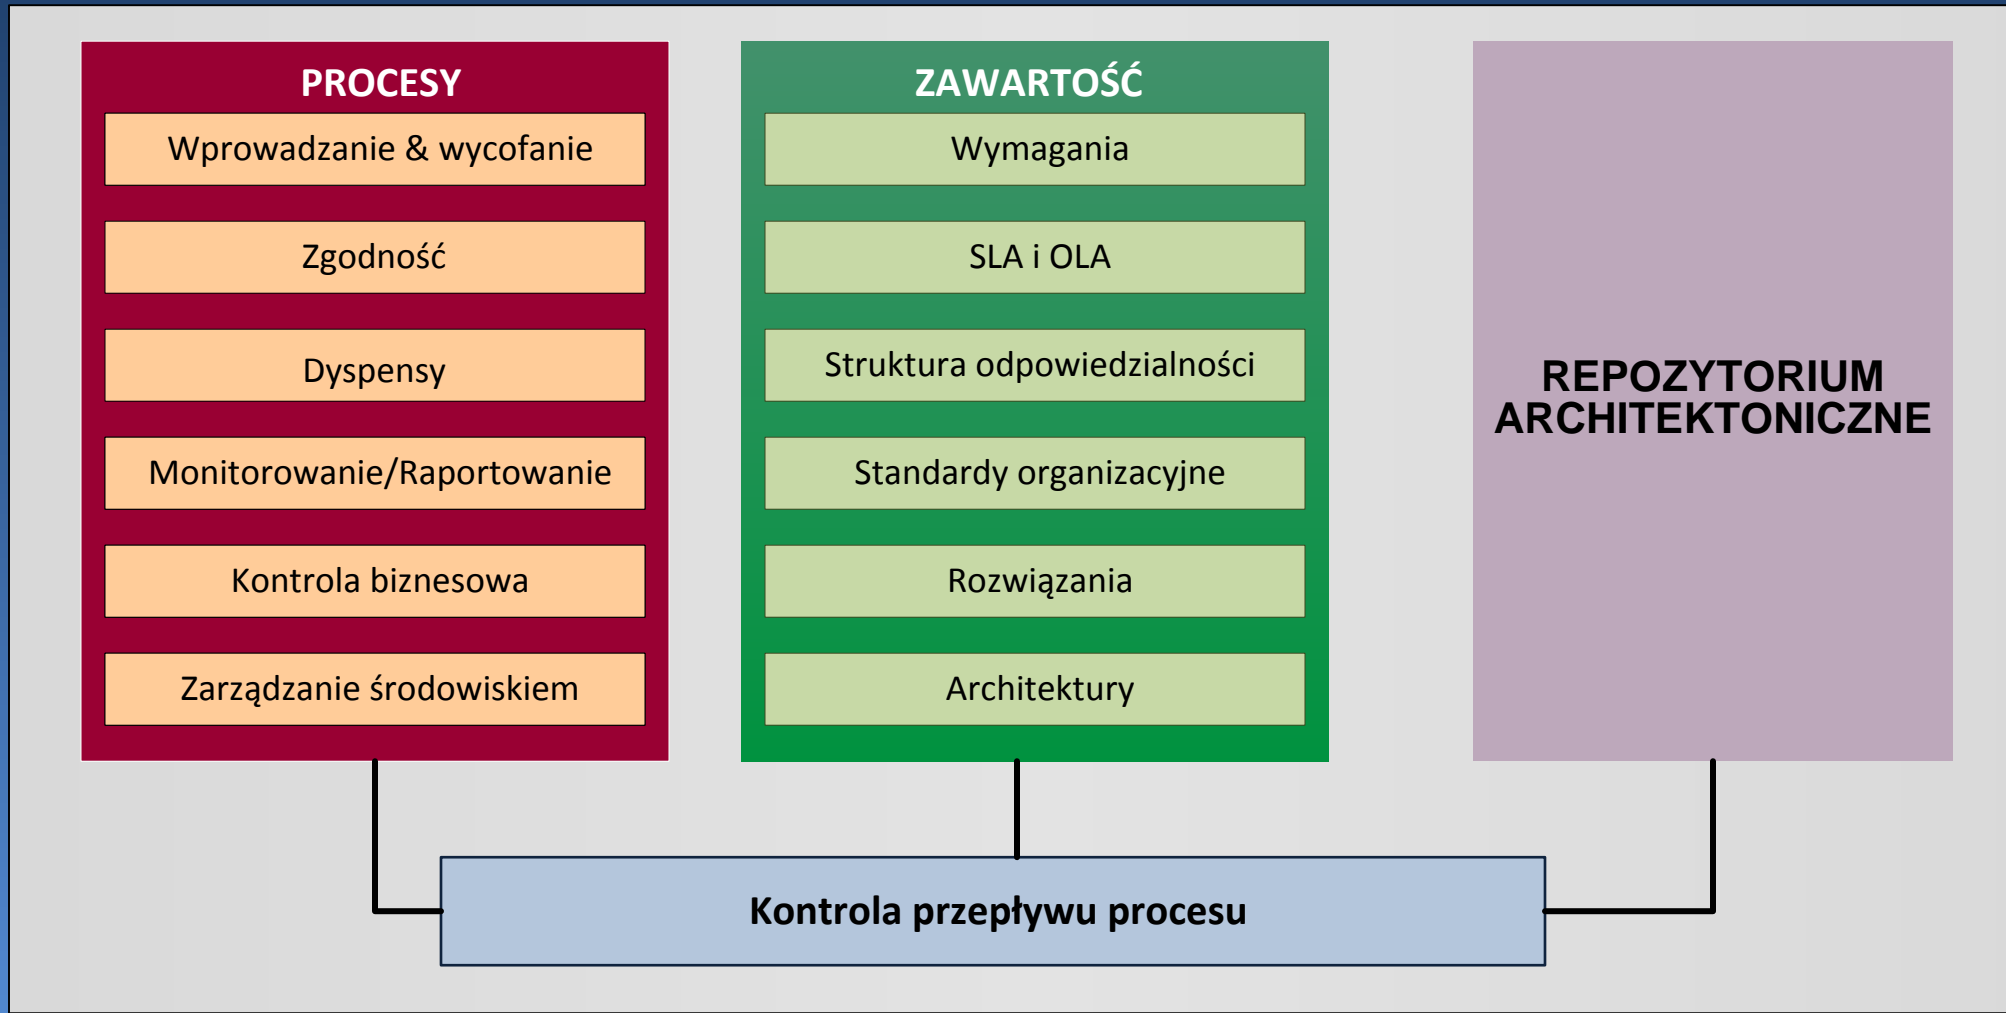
PROCESY

Wprowadzanie & wycofanie

Zgodność

Dyspensy

Monitorowanie/Raportowanie

Kontrola biznesowa

Zarządzanie środowiskiem

ZAWARTOŚĆ

Wymagania

SLA i OLA

Struktura odpowiedzialności

Standardy organizacyjne

Rozwiązania

Architektury

REPOZYTORIUM ARCHITEKTONICZNE

Kontrola przepływu procesu